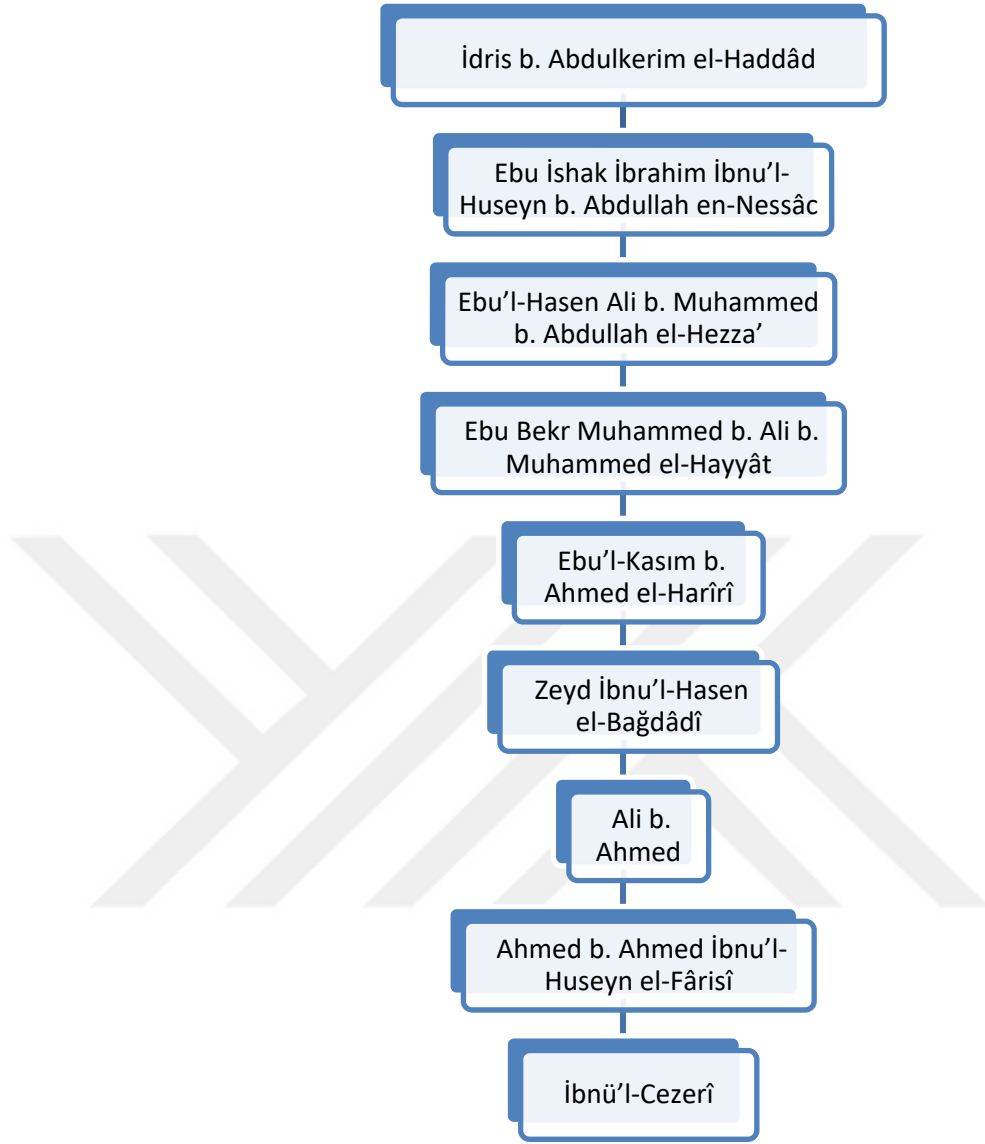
İdris b. Abdulkerim el-Haddâd

Ebu İshak İbrahim İbnu'l-Huseyn b. Abdullah en-Nessâc

Ebu'l-Hasen Ali b. Muhammed b. Abdullah el-Hezza'

Ebu Bekr Muhammed b. Ali b. Muhammed el-Hayyât

Ebu'l-Kasım b. Ahmed el-Harîrî

Zeyd İbnu'l-Hasen el-Bağdâdî

Ali b. Ahmed

Ahmed b. Ahmed İbnu'l-Huseyn el-Fârisî

İbnü'l-Cezerî